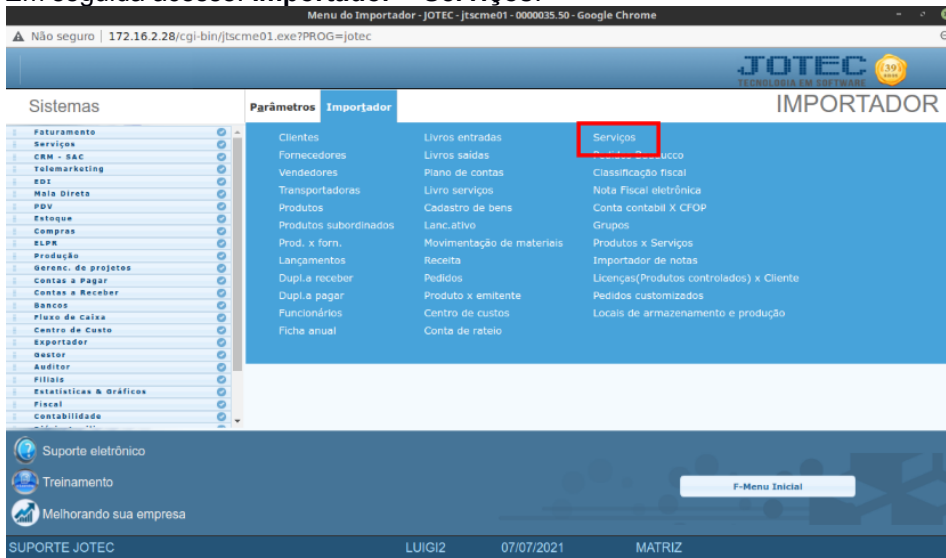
Em seguida acesse: Importador > Serviços.

Menu do Importador - JOTEC - jtscme01 - 0000035.50 - Google Chrome

Não seguro | 172.16.2.28/cgi-bin/jtscme01.exe?PROG=jotec

JOTEC
TECNOLOGIA EM SOFTWARE

Sistemas

Parâmetros Importador

IMPORTADOR

Faturamento
Serviços
CRM - SAC
Telemarketing
EDI
Mala Direta
PDV
Estoque
Compras
ELPR
Produção
Gerenc. de projetos
Contas a Pagar
Contas a Receber
Bancos
Fluxo de Caixa
Centro de Custo
Exportador
Gestor
Auditor
Filiais
Estatísticas & Gráficos
Fiscal
Contabilidade

Clientes
Fornecedores
Vendedores
Transportadoras
Produtos
Produtos subordinados
Prod. x forn.
Lançamentos
Dupl.a receber
Dupl.a pagar
Funcionários
Ficha anual

Livros entradas
Livros saídas
Plano de contas
Livro serviços
Cadastro de bens
Lanc.ativo
Movimentação de materiais
Receita
Pedidos
Produto x emitente
Centro de custos
Conta de rateio

Serviços
Pedidos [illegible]
Classificação fiscal
Nota Fiscal eletrônica
Conta contabil X CFOP
Grupos
Produtos x Serviços
Importador de notas
Licenças(Produtos controlados) x Cliente
Pedidos customizados
Locais de armazenamento e produção

Suporte eletrônico
Treinamento
Melhorando sua empresa

F-Menu Inicial

SUPORTE JOTEC LUIGI2 07/07/2021 MATRIZ